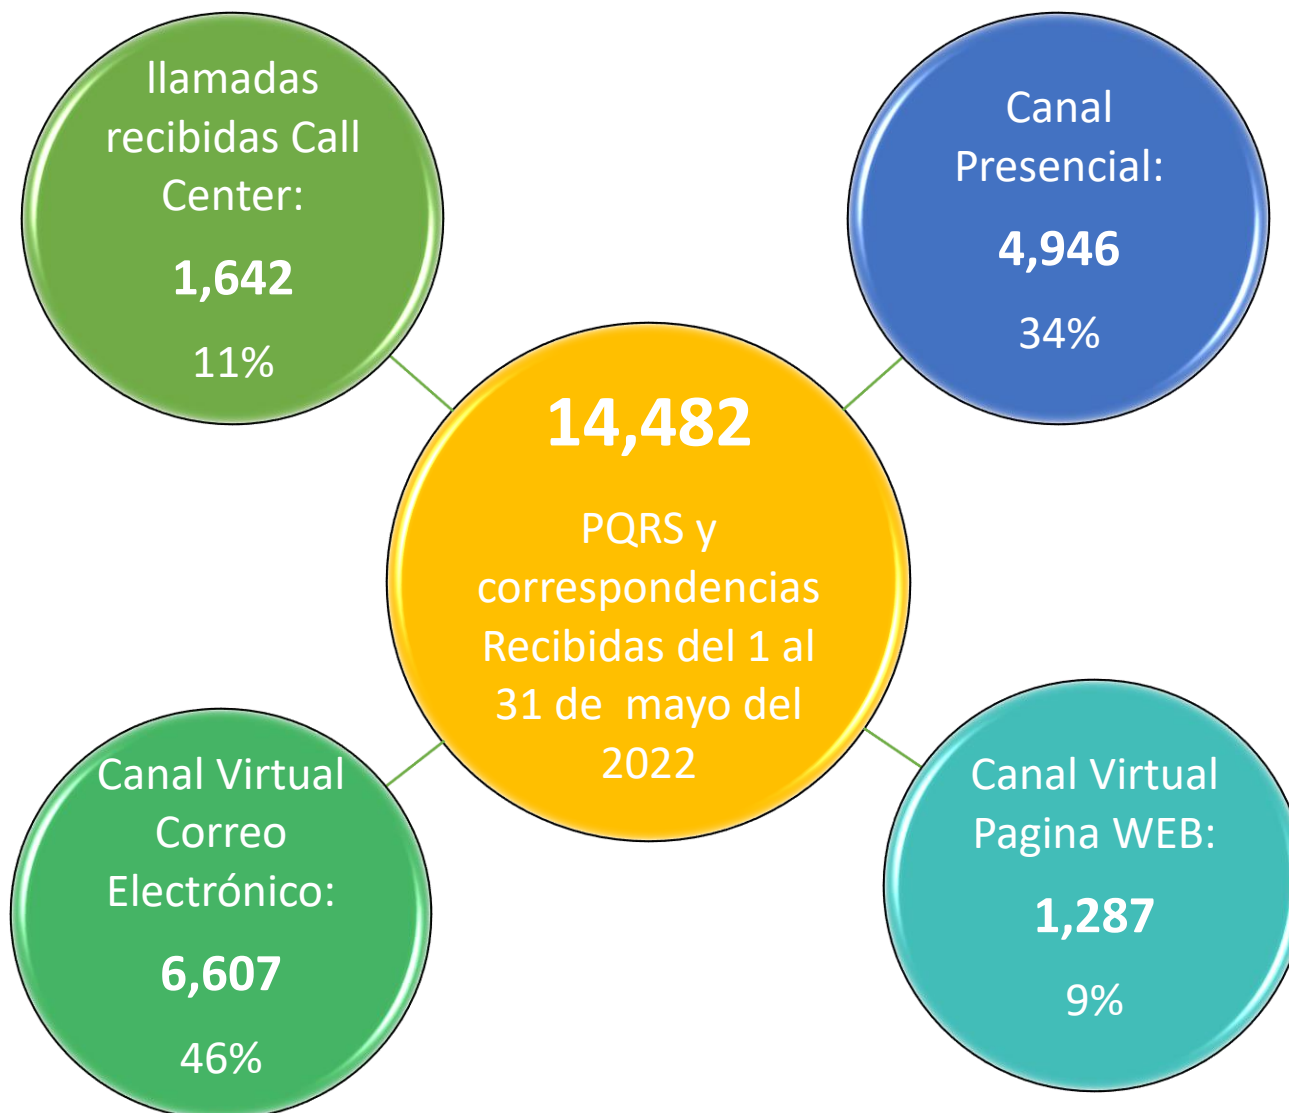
llamadas recibidas Call Center:

1,642

11%

Canal Presencial:

4,946

34%

14,482

PQRS y correspondencias Recibidas del 1 al 31 de mayo del 2022

Canal Virtual Correo Electrónico:

6,607

46%

Canal Virtual Pagina WEB:

1,287

9%